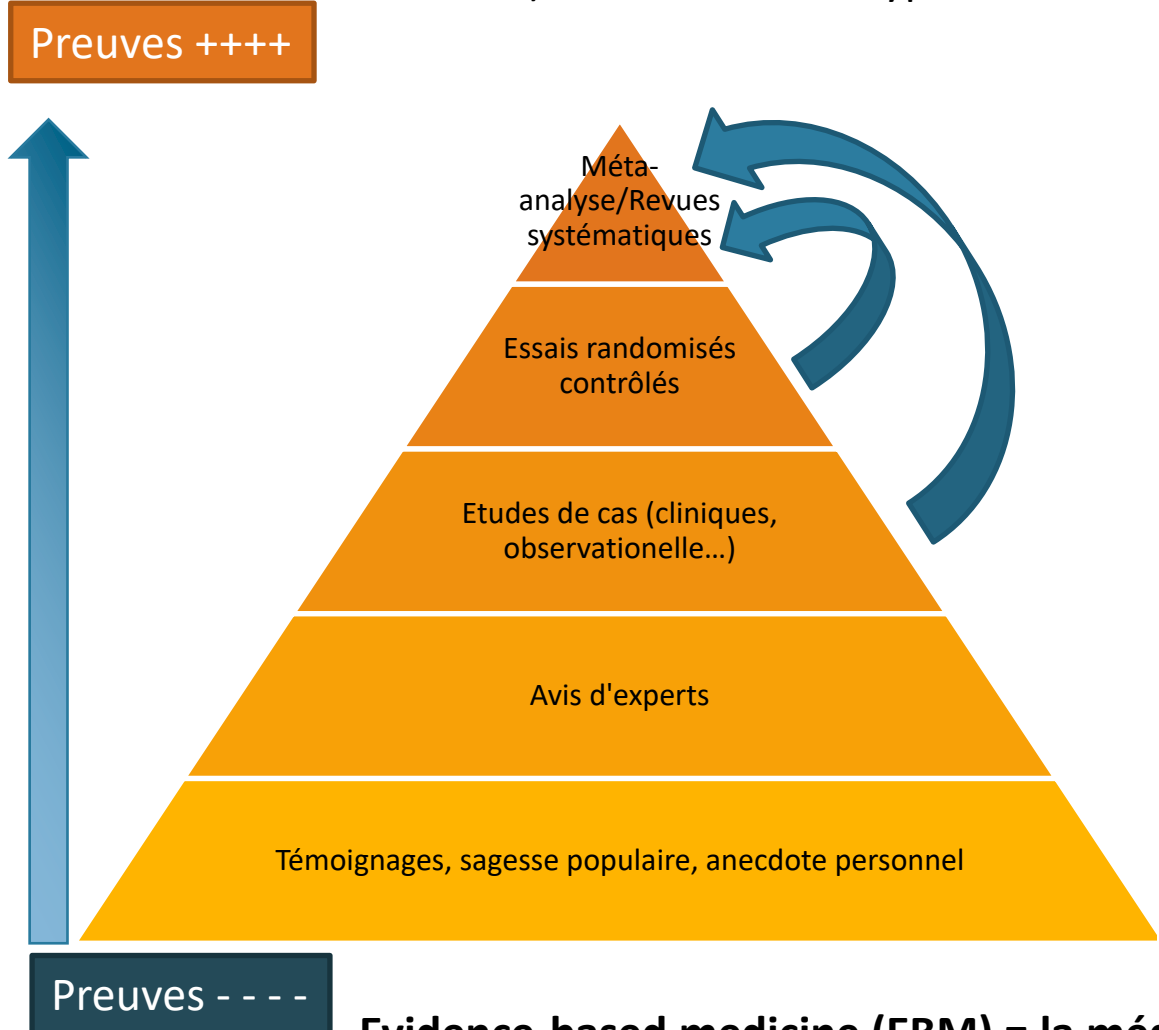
Preuves ++++

Méta-analyse/Revues systématiques

Essais randomisés contrôlés

Etudes de cas (cliniques, observationelle…)

Avis d'experts

Témoignages, sagesse populaire, anecdote personnel

Preuves - - - -

Evidence-based medicine (EBM) = la méd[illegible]